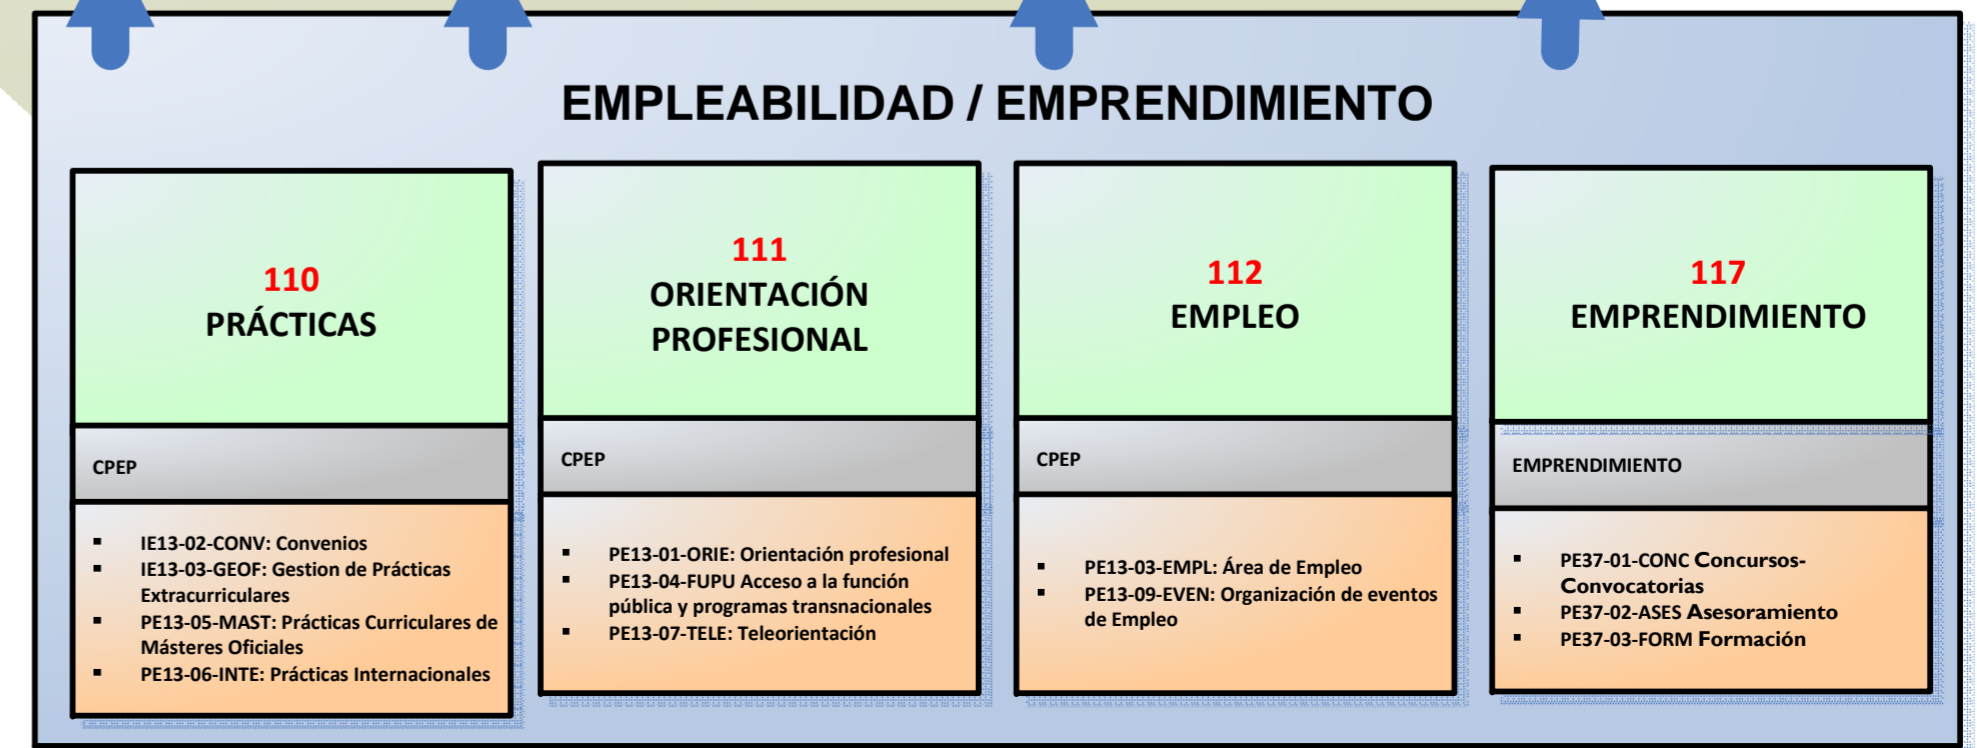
EMPLEABILIDAD / EMPRENDIMIENTO

110
PRÁCTICAS

CPEP

- IE13-02-CONV: Convenios
- IE13-03-GEOF: Gestion de Prácticas Extracurriculares
- PE13-05-MAST: Prácticas Curriculares de Másteres Oficiales
- PE13-06-INTE: Prácticas Internacionales

111
ORIENTACIÓN PROFESIONAL

CPEP

- PE13-01-ORIE: Orientación profesional
- PE13-04-FUPU Acceso a la función pública y programas transnacionales
- PE13-07-TELE: Teleorientación

112
EMPLEO

CPEP

- PE13-03-EMPL: Área de Empleo
- PE13-09-EVEN: Organización de eventos de Empleo

117
EMPRENDIMIENTO

EMPRENDIMIENTO

- PE37-01-CONC Concursos-Convocatorias
- PE37-02-ASES Asesoramiento
- PE37-03-FORM Formación